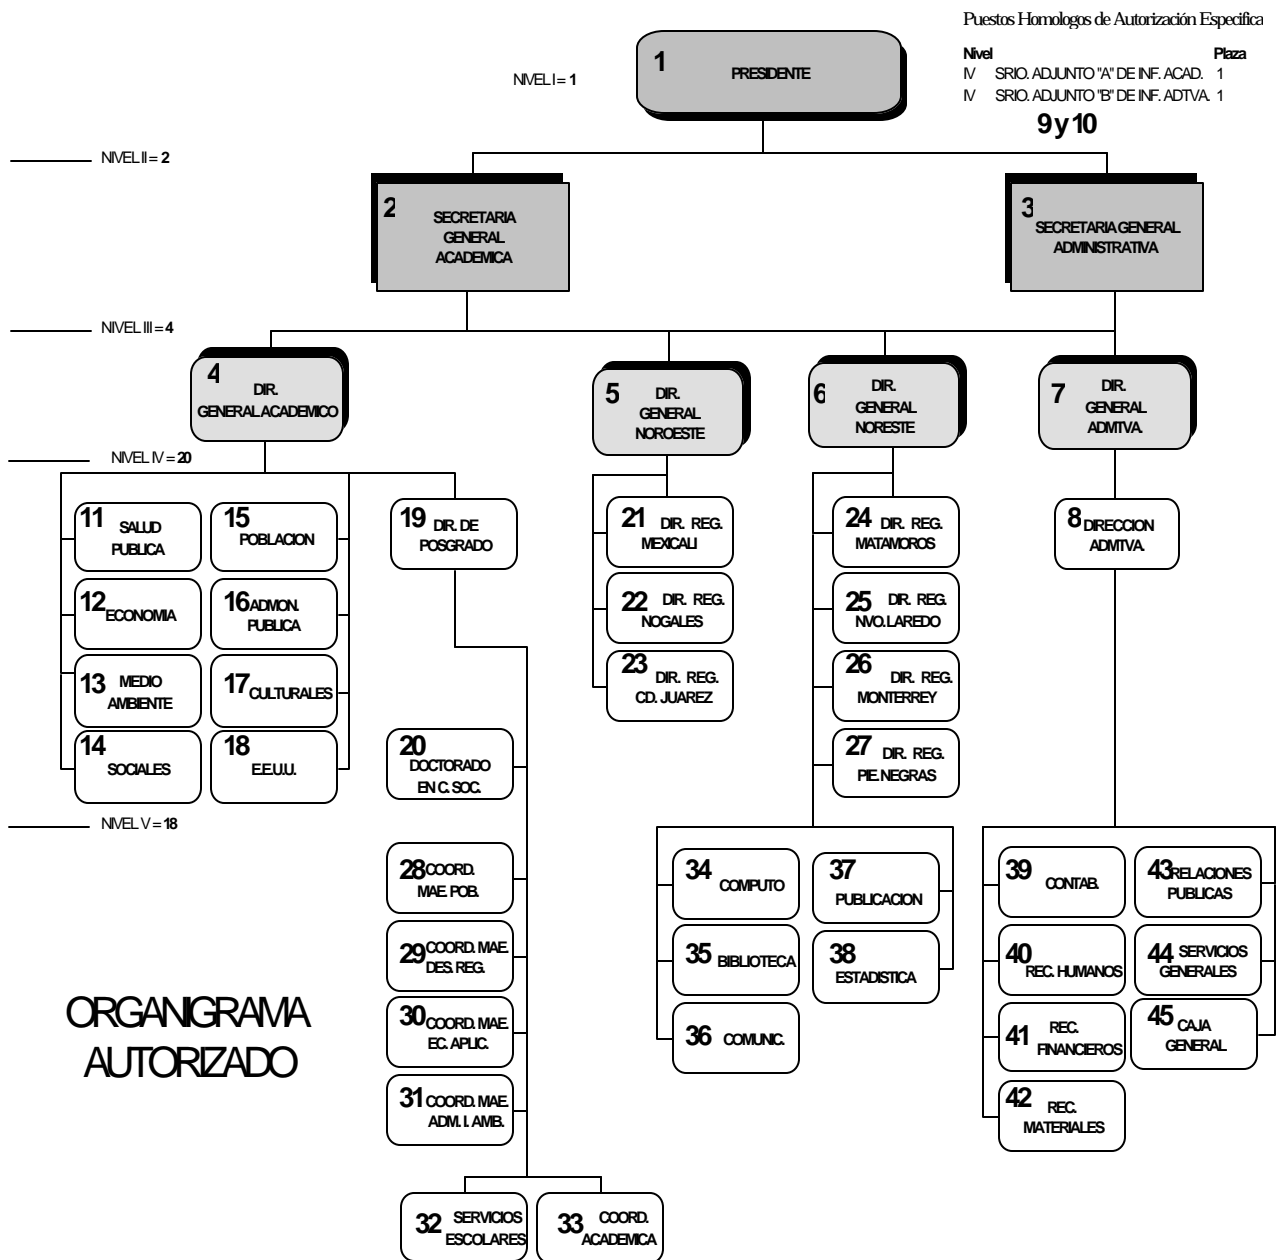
Puestos Homologos de Autorización Especifica

| Nivel | | Plaza |
|---|---|---|
| IV | SRIO. ADJUNTO "A" DE INF. ACAD. | 1 |
| IV | SRIO. ADJUNTO "B" DE INF. ADTVA. | 1 |

9 y 10

NIVEL I = 1

1 PRESIDENTE

NIVEL II = 2

2 SECRETARIA GENERAL ACADEMICA

3 SECRETARIA GENERAL ADMINISTRATIVA

NIVEL III = 4

4 DIR. GENERAL ACADEMICO

5 DIR. GENERAL NOROESTE

6 DIR. GENERAL NORESTE

7 DIR. GENERAL ADMTVA.

NIVEL IV = 20

11 SALUD PUBLICA

15 POBLACION

12 ECONOMIA

16 ADMON. PUBLICA

13 MEDIO AMBIENTE

17 CULTURALES

14 SOCIALES

18 E.E.U.U.

19 DIR. DE POSGRADO

21 DIR. REG. MEXICALI

22 DIR. REG. NOGALES

23 DIR. REG. CD. JUAREZ

24 DIR. REG. MATAMOROS

25 DIR. REG. NVO. LAREDO

26 DIR. REG. MONTERREY

27 DIR. REG. PIE. NEGRAS

8 DIRECCION ADMTVA.

20 DOCTORADO EN C. SOC.

NIVEL V = 18

28 COORD. MAE. POB.

29 COORD. MAE. DES. REG.

30 COORD. MAE. EC. APLIC.

31 COORD. MAE. ADM. I. AMB.

32 SERVICIOS ESCOLARES

33 COORD. ACADEMICA

34 COMPUTO

37 PUBLICACION

35 BIBLIOTECA

38 ESTADISTICA

36 COMUNIC.

39 CONTAB.

43 RELACIONES PUBLICAS

40 REC. HUMANOS

44 SERVICIOS GENERALES

41 REC. FINANCIEROS

45 CAJA GENERAL

42 REC. MATERIALES

ORGANIGRAMA AUTORIZADO